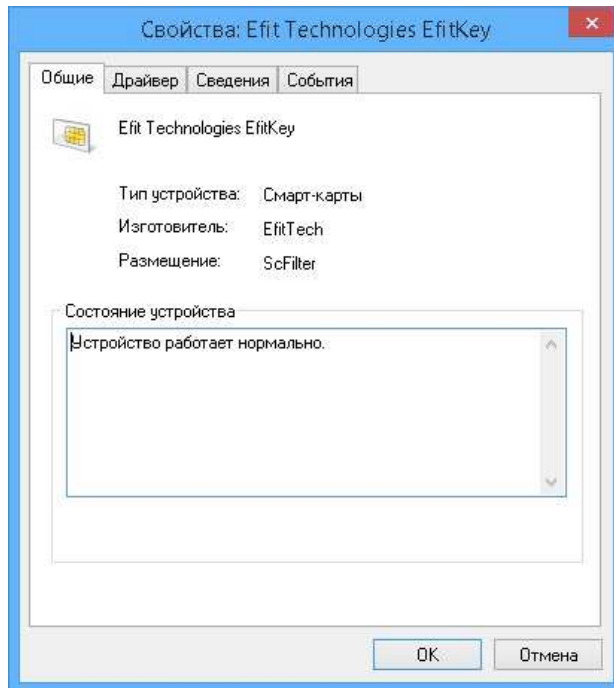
Свойства: Efit Technologies EfitKey

Общие | Драйвер | Сведения | События

Efit Technologies EfitKey

Тип устройства: Смарт-карты

Изготовитель: EfitTech

Размещение: ScFilter

Состояние устройства

Устройство работает нормально.

OK | Отмена